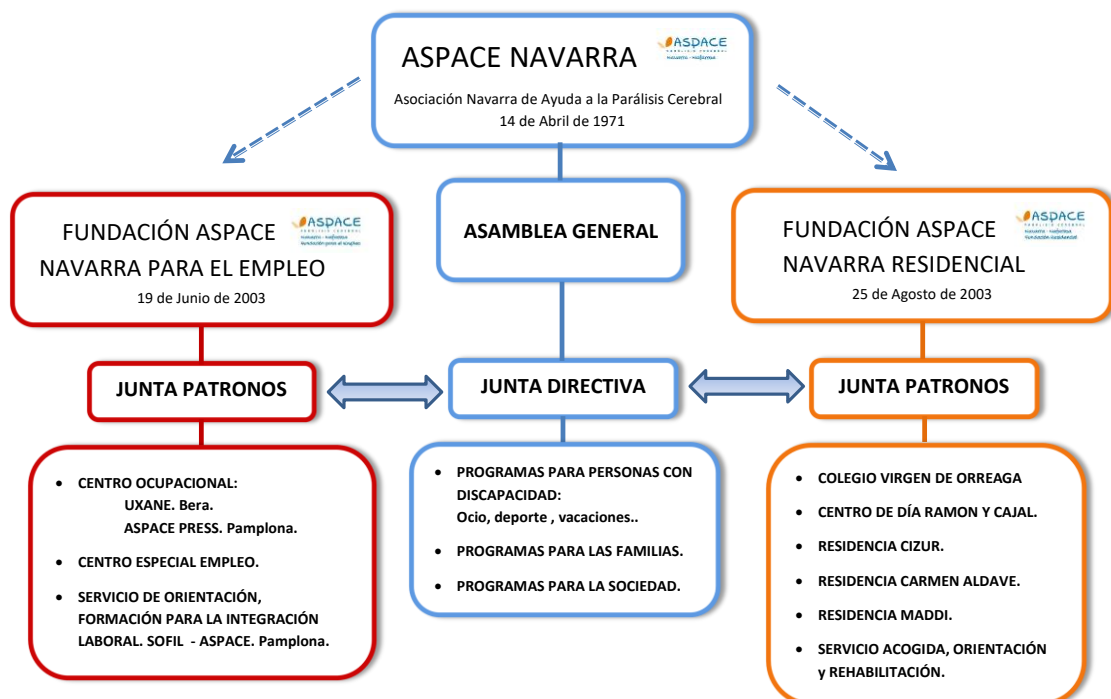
ASPACE NAVARRA

ASPACE PARÁLISIS CEREBRAL NAVARRA · NAFARROA

Asociación Navarra de Ayuda a la Parálisis Cerebral
14 de Abril de 1971

FUNDACIÓN ASPACE NAVARRA PARA EL EMPLEO

ASPACE NAVARRA · NAFARROA Fundación para el empleo

19 de Junio de 2003

ASAMBLEA GENERAL

FUNDACIÓN ASPACE NAVARRA RESIDENCIAL

ASPACE NAVARRA · NAFARROA FUNDACIÓN RESIDENCIAL

25 de Agosto de 2003

JUNTA PATRONOS

JUNTA DIRECTIVA

JUNTA PATRONOS

- CENTRO OCUPACIONAL:
UXANE. Bera.
ASPACE PRESS. Pamplona.
- CENTRO ESPECIAL EMPLEO.
- SERVICIO DE ORIENTACIÓN, FORMACIÓN PARA LA INTEGRACIÓN LABORAL. SOFIL - ASPACE. Pamplona.

- PROGRAMAS PARA PERSONAS CON DISCAPACIDAD:
Ocio, deporte , vacaciones..
- PROGRAMAS PARA LAS FAMILIAS.
- PROGRAMAS PARA LA SOCIEDAD.

- COLEGIO VIRGEN DE ORREAGA
- CENTRO DE DÍA RAMON Y CAJAL.
- RESIDENCIA CIZUR.
- RESIDENCIA CARMEN ALDAVE.
- RESIDENCIA MADDI.
- SERVICIO ACOGIDA, ORIENTACIÓN y REHABILITACIÓN.